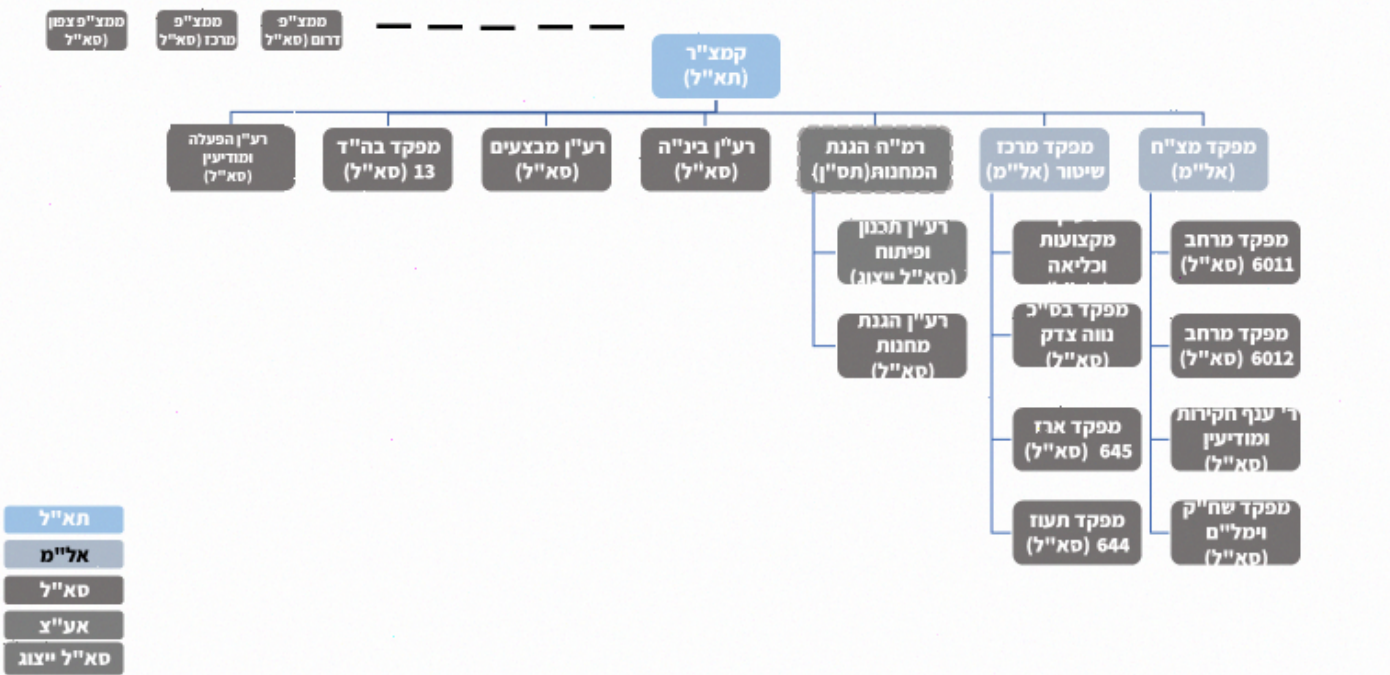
ממצ"פ צפון (סא"ל)

ממצ"פ מרכז (סא"ל)

ממצ"פ דרום (סא"ל

קמצ"ר (תא"ל)

מפקד מצ"ח (אל"מ)

מפקד מרכז שיטור (אל"מ)

רמ"ח הגנת המחנות(תס"ן)

רע"ן בינ"ה (סא"ל)

רע"ן מבצעים (סא"ל)

מפקד בה"ד 13 (סא"ל)

רע"ן הפעלה ומודיעין (סא"ל)

מפקד מרחב 6011 (סא"ל)

מפקד מרחב 6012 (סא"ל)

ר' ענף חקירות ומודיעין (סא"ל)

מפקד שח"ק וימל"ם (סא"ל)

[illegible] מקצועות וכליאה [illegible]

מפקד בס"כ נווה צדק (סא"ל)

מפקד ארז 645 (סא"ל)

מפקד תעוז 644 (סא"ל)

רע"ן תכנון ופיתוח (סא"ל ייצוג)

רע"ן הגנת מחנות (סא"ל)

תא"ל
אל"מ
סא"ל
אע"צ
סא"ל ייצוג